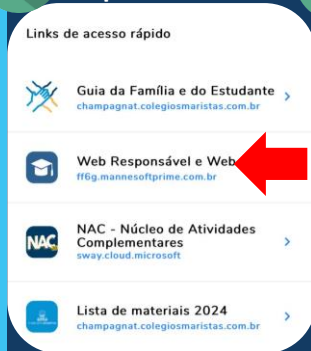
Links de acesso rápido

Guia da Família e do Estudante
champagnat.colegiosmaristas.com.br

Web Responsável e Web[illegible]
ff6g.mannesoftprime.com.br

NAC

NAC - Núcleo de Atividades Complementares
sway.cloud.microsoft

Lista de materiais 2024
champagnat.colegiosmaristas.com.br